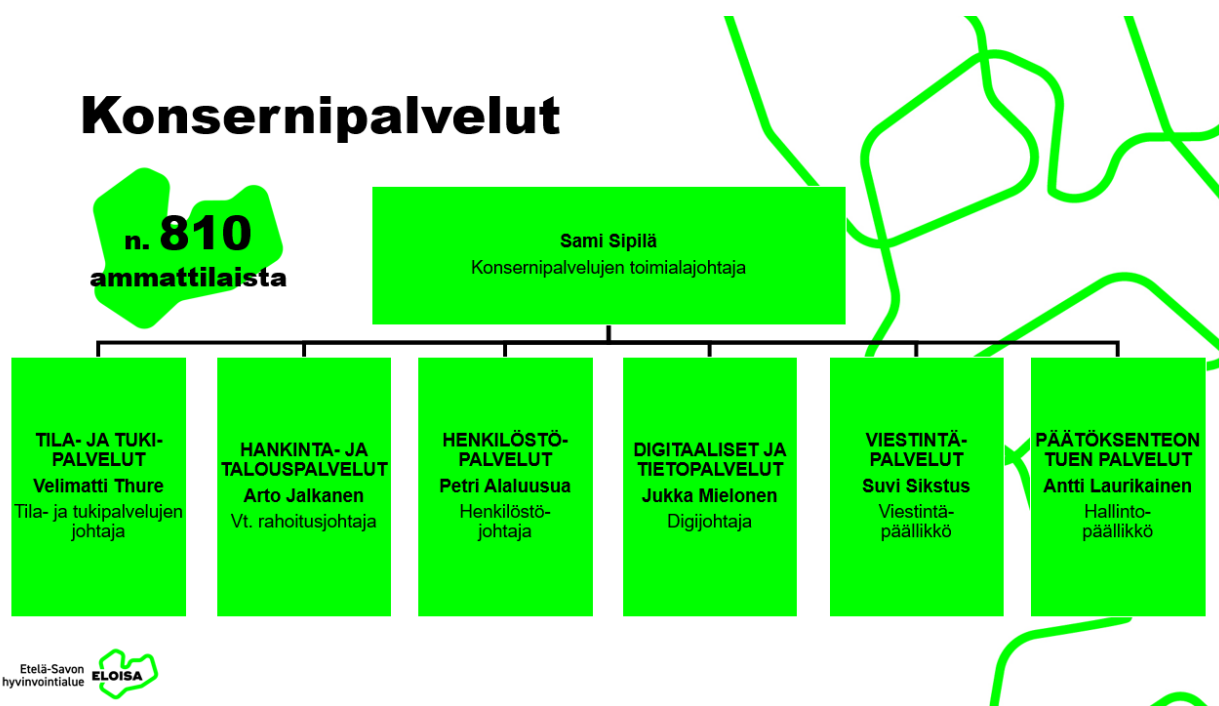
Konsernipalvelut

n. 810 ammattilaista

Sami Sipilä
Konsernipalvelujen toimialajohtaja

TILA- JA TUKIPALVELUT
Velimatti Thure
Tila- ja tukipalvelujen johtaja

HANKINTA- JA TALOUSPALVELUT
Arto Jalkanen
Vt. rahoitusjohtaja

HENKILÖSTÖPALVELUT
Petri Alaluusua
Henkilöstöjohtaja

DIGITAALISET JA TIETOPALVELUT
Jukka Mielonen
Digijohtaja

VIESTINTÄPALVELUT
Suvi Sikstus
Viestintäpäällikkö

PÄÄTÖKSENTEON TUEN PALVELUT
Antti Laurikainen
Hallintopäällikkö

Etelä-Savon hyvinvointialue ELOISA